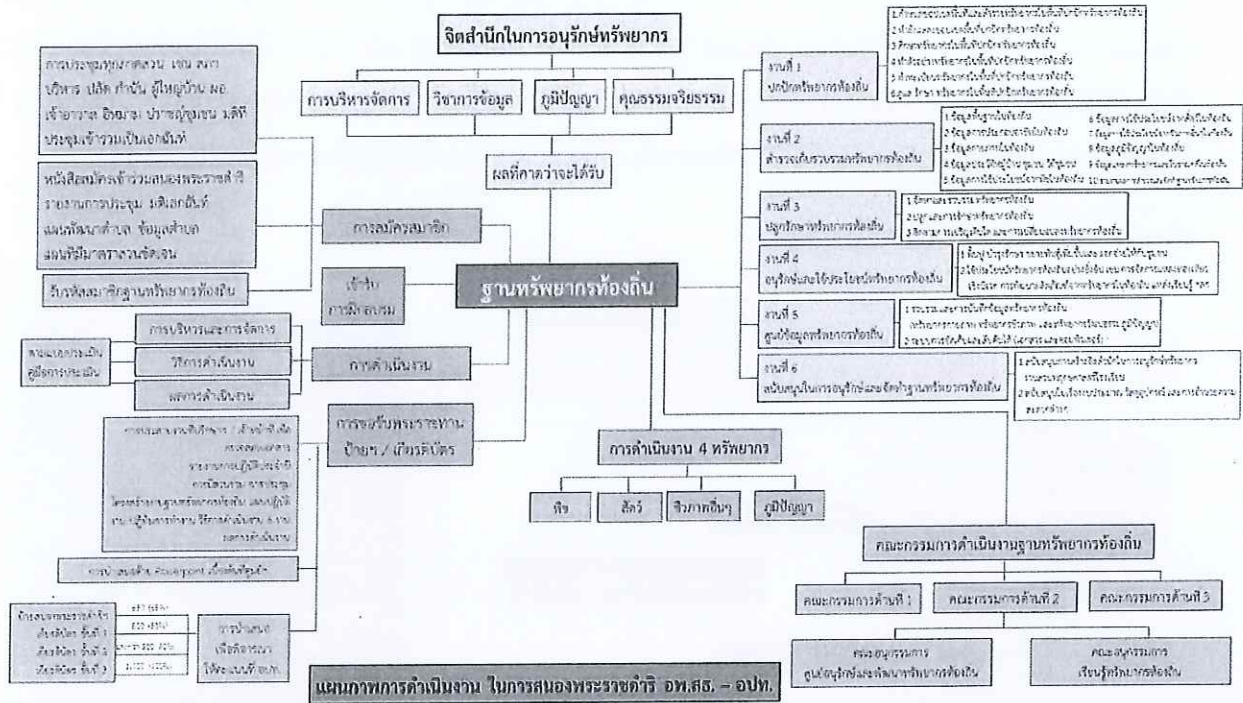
จิตสำนึกในการอนุรักษ์ทรัพยากร

การบริหารจัดการ | วิชาการข้อมูล | ภูมิปัญญา | คุณธรรมจริยธรรม

ผลที่คาดว่าจะได้รับ

การประชุมหมู่บ้าน/ตำบล เช่น สมาชิก อบต. ปลัด กำนัน ผู้ใหญ่บ้าน ผอ. เจ้าอาวาส อิหม่าม ปราชญ์ชุมชน มีการประชุมเข้าร่วมเป็นเอกฉันท์

หนังสือสมัครเข้าร่วมสนองพระราชดำริ รายงานการประชุม มติเอกฉันท์ แผนพัฒนาตำบล ข้อมูลตำบล แผนที่ตามาตราส่วนชัดเจน

รับรหัสสมาชิกฐานทรัพยากรท้องถิ่น

การสมัครสมาชิก

เข้ารับการฝึกอบรม

ฐานทรัพยากรท้องถิ่น

การบริหารและการจัดการ

วิธีการดำเนินงาน

ผลการดำเนินงาน

คณะกรรมการประเมิน ผู้เข้าการประเมิน

การดำเนินงาน

การขอรับพระราชทานป้ายฯ / เกียรติบัตร

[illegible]

การนำเสนอด้วย PowerPoint เพื่อพิจารณา

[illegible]

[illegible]

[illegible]

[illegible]

การนำเสนอเพื่อพิจารณาให้ระดับ อปท.

งานที่ 1 ปกปักทรัพยากรท้องถิ่น

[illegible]

งานที่ 2 สำรวจเก็บรวบรวมทรัพยากรท้องถิ่น

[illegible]

งานที่ 3 ปลูกรักษาทรัพยากรท้องถิ่น

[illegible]

งานที่ 4 อนุรักษ์และใช้ประโยชน์ทรัพยากรท้องถิ่น

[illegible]

งานที่ 5 ศูนย์ข้อมูลทรัพยากรท้องถิ่น

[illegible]

งานที่ 6 สนับสนุนในการอนุรักษ์และจัดทำฐานทรัพยากรท้องถิ่น

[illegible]

การดำเนินงาน 4 ทรัพยากร

พืช | สัตว์ | ชีวภาพอื่นๆ | ภูมิปัญญา

คณะกรรมการดำเนินงานฐานทรัพยากรท้องถิ่น

คณะกรรมการด้านที่ 1 | คณะกรรมการด้านที่ 2 | คณะกรรมการด้านที่ 3

คณะอนุกรรมการ ศูนย์อนุรักษ์และพัฒนาทรัพยากรท้องถิ่น

คณะอนุกรรมการ เรียนรู้ทรัพยากรท้องถิ่น

แผนภาพการดำเนินงาน ในการสนองพระราชดำริ อพ.สธ. – อปท.